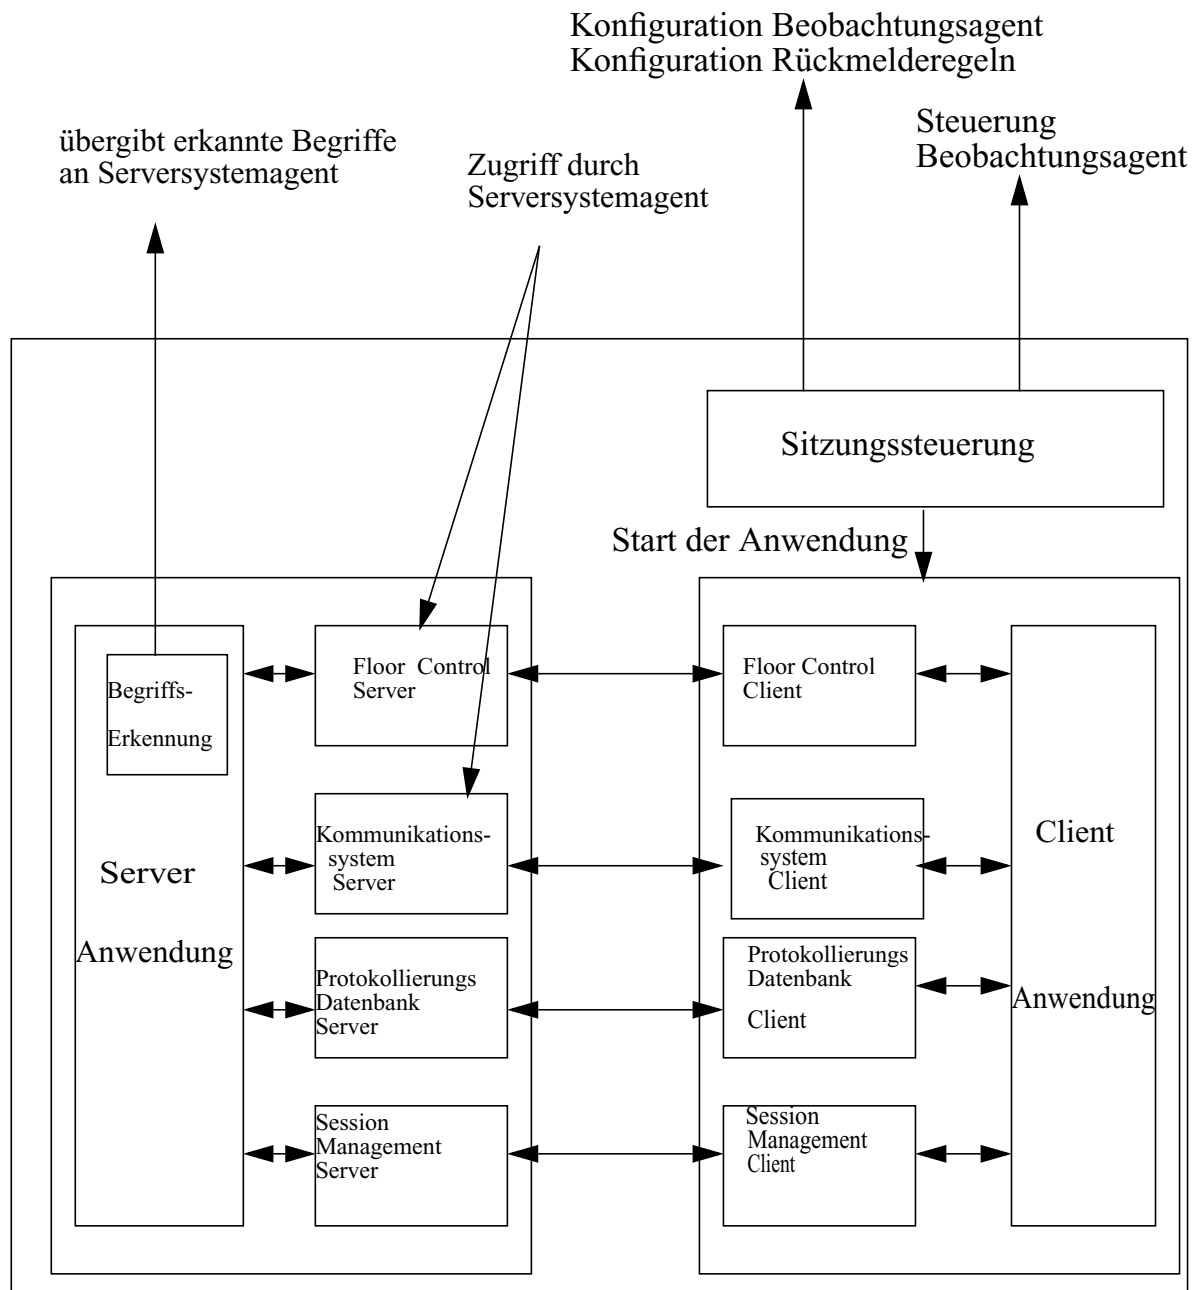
Konfiguration Beobachtungsagent
Konfiguration Rückmelderegeln

übergibt erkannte Begriffe an Serversystemagent

Zugriff durch Serversystemagent

Steuerung Beobachtungsagent

Sitzungssteuerung

Start der Anwendung

Begriffs-Erkennung

Server Anwendung

Floor Control Server

Kommunikationssystem Server

Protokollierungs Datenbank Server

Session Management Server

Floor Control Client

Kommunikationssystem Client

Protokollierungs Datenbank Client

Session Management Client

Client Anwendung